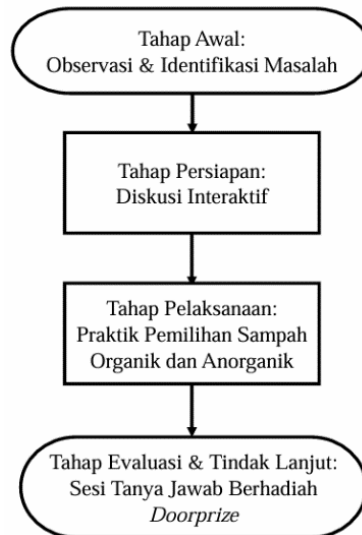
Tahap Awal:
Observasi & Identifikasi Masalah

Tahap Persiapan:
Diskusi Interaktif

Tahap Pelaksanaan:
Praktik Pemilihan Sampah Organik dan Anorganik

Tahap Evaluasi & Tindak Lanjut:
Sesi Tanya Jawab Berhadiah *Doorprize*